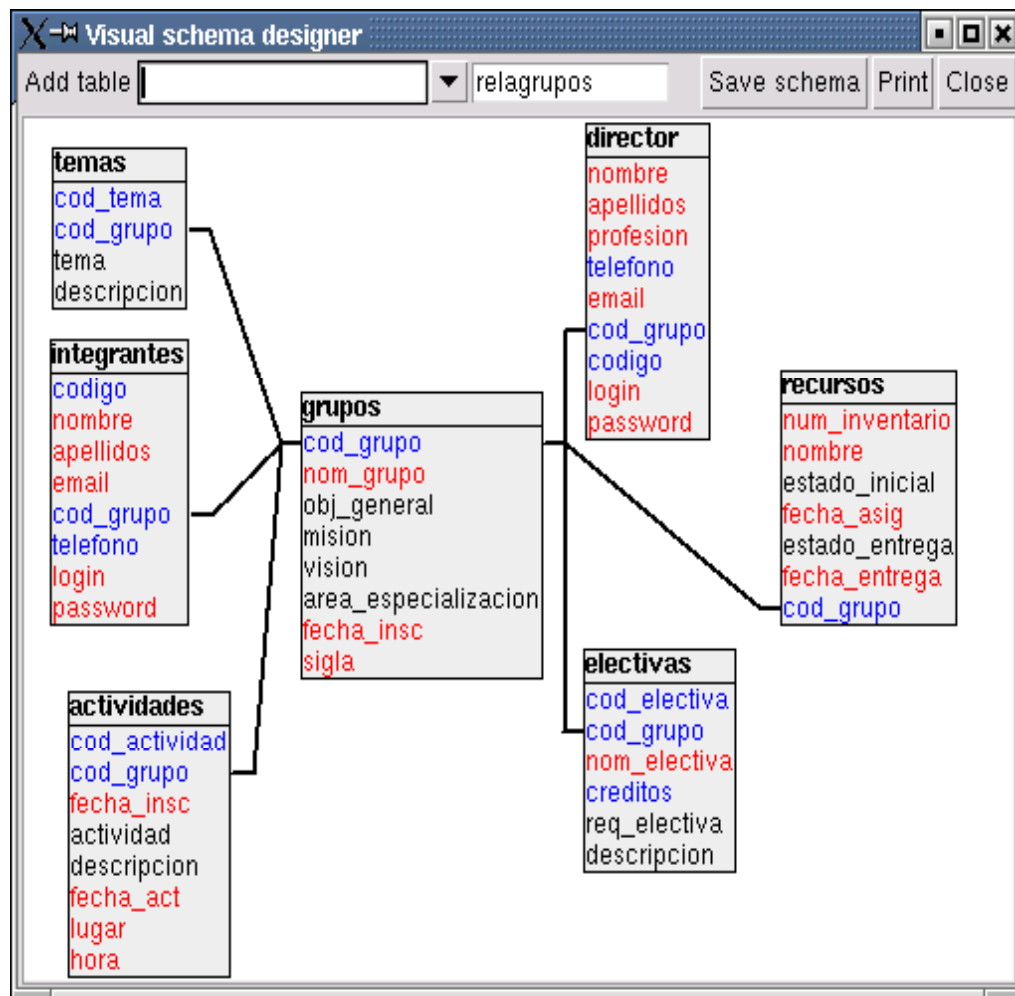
Visual schema designer

Add table | relagrupos | Save schema | Print | Close

temas
cod_tema
cod_grupo
tema
descripcion

integrantes
codigo
nombre
apellidos
email
cod_grupo
telefono
login
password

actividades
cod_actividad
cod_grupo
fecha_insc
actividad
descripcion
fecha_act
lugar
hora

grupos
cod_grupo
nom_grupo
obj_general
mision
vision
area_especializacion
fecha_insc
sigla

director
nombre
apellidos
profesion
telefono
email
cod_grupo
codigo
login
password

electivas
cod_electiva
cod_grupo
nom_electiva
creditos
req_electiva
descripcion

recursos
num_inventario
nombre
estado_inicial
fecha_asig
estado_entrega
fecha_entrega
cod_grupo